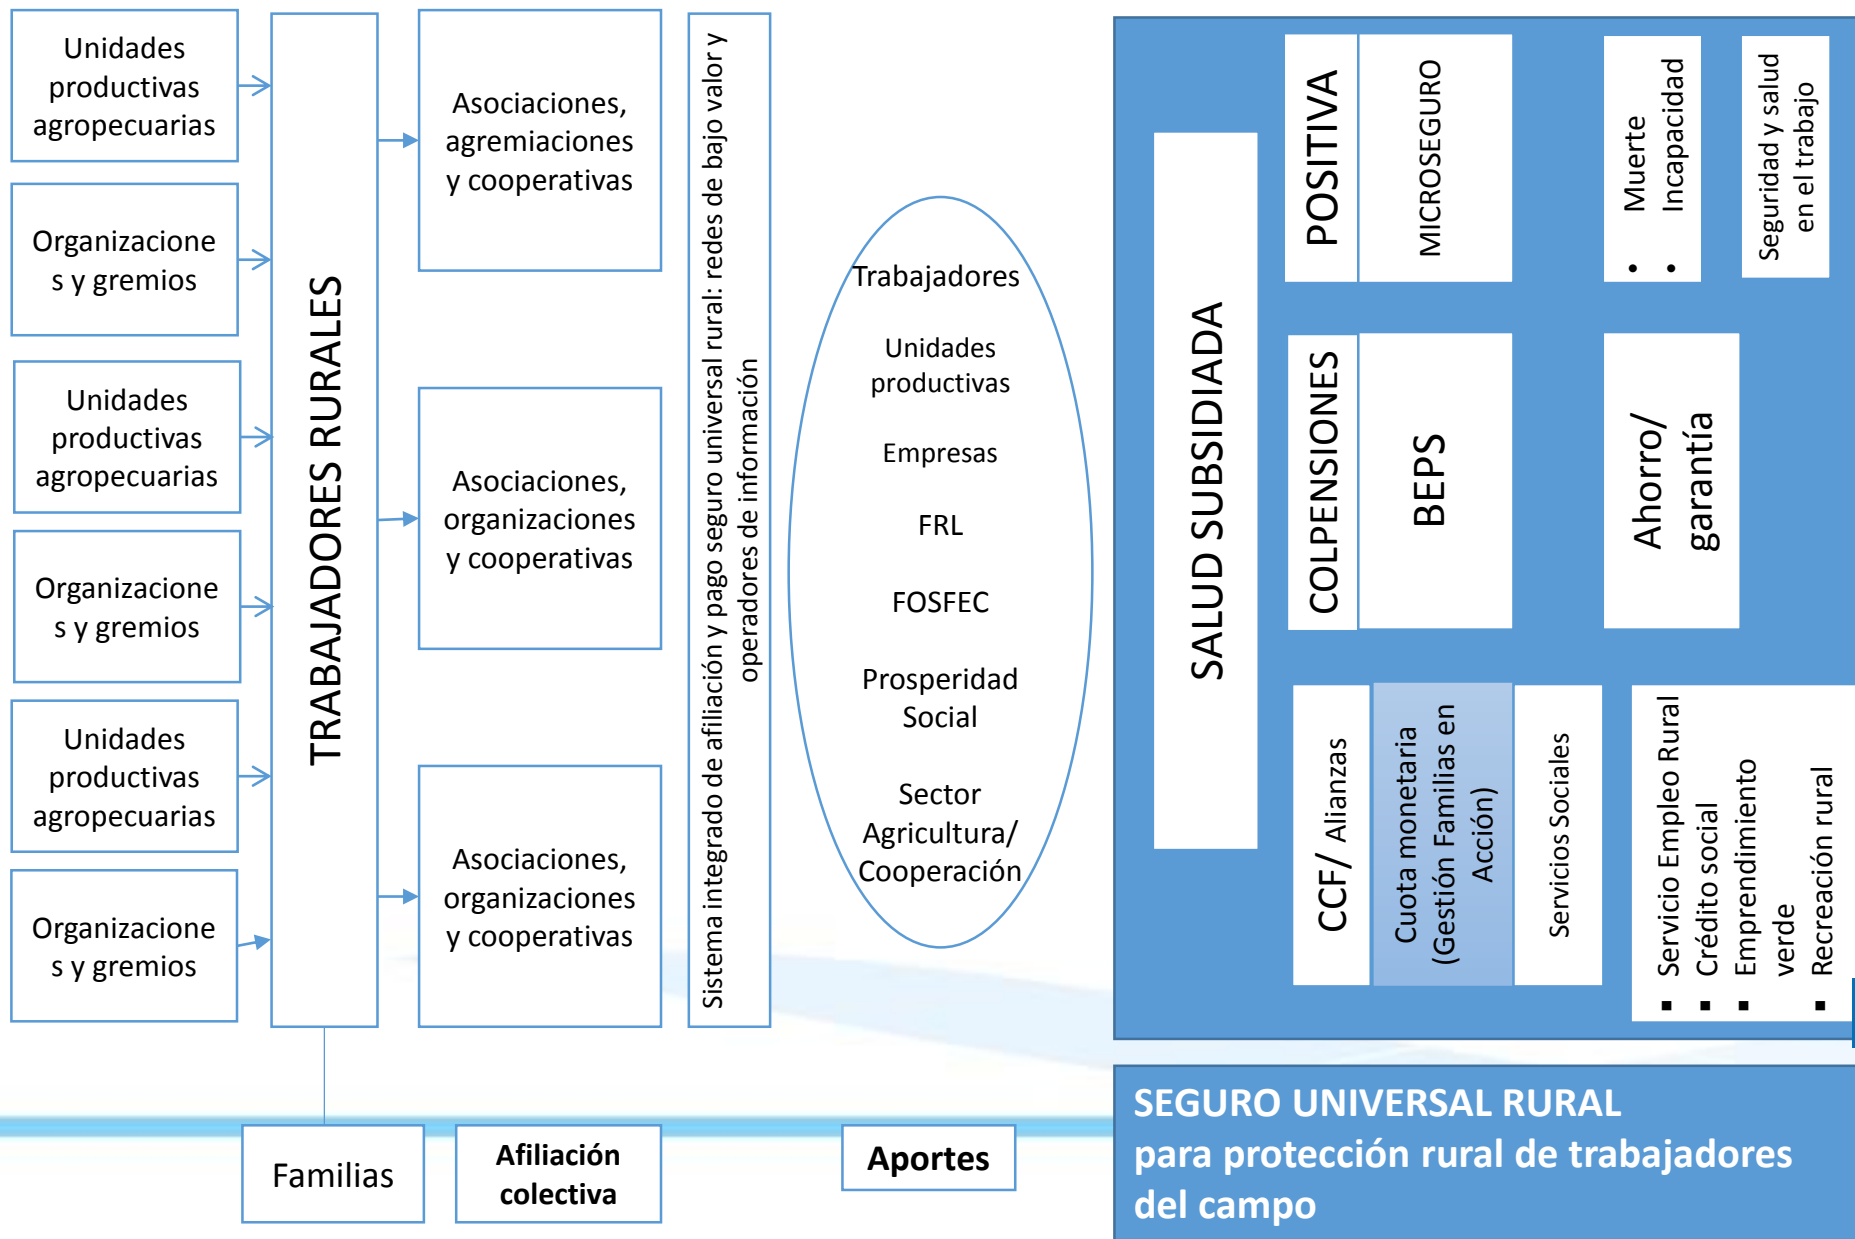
Unidades productivas agropecuarias

Organizaciones y gremios

Unidades productivas agropecuarias

Organizaciones y gremios

Unidades productivas agropecuarias

Organizaciones y gremios

TRABAJADORES RURALES

Asociaciones, agremiaciones y cooperativas

Asociaciones, organizaciones y cooperativas

Asociaciones, organizaciones y cooperativas

Sistema integrado de afiliación y pago seguro universal rural: redes de bajo valor y operadores de información

Trabajadores

Unidades productivas

Empresas

FRL

FOSFEC

Prosperidad Social

Sector Agricultura/ Cooperación

SALUD SUBSIDIADA

POSITIVA

MICROSEGURO

• Muerte
• Incapacidad

Seguridad y salud en el trabajo

COLPENSIONES

BEPS

Ahorro/ garantía

CCF/ Alianzas

Cuota monetaria (Gestión Familias en Acción)

Servicios Sociales

▪ Servicio Empleo Rural
▪ Crédito social
▪ Emprendimiento verde
▪ Recreación rural

Familias

Afiliación colectiva

Aportes

SEGURO UNIVERSAL RURAL
para protección rural de trabajadores del campo